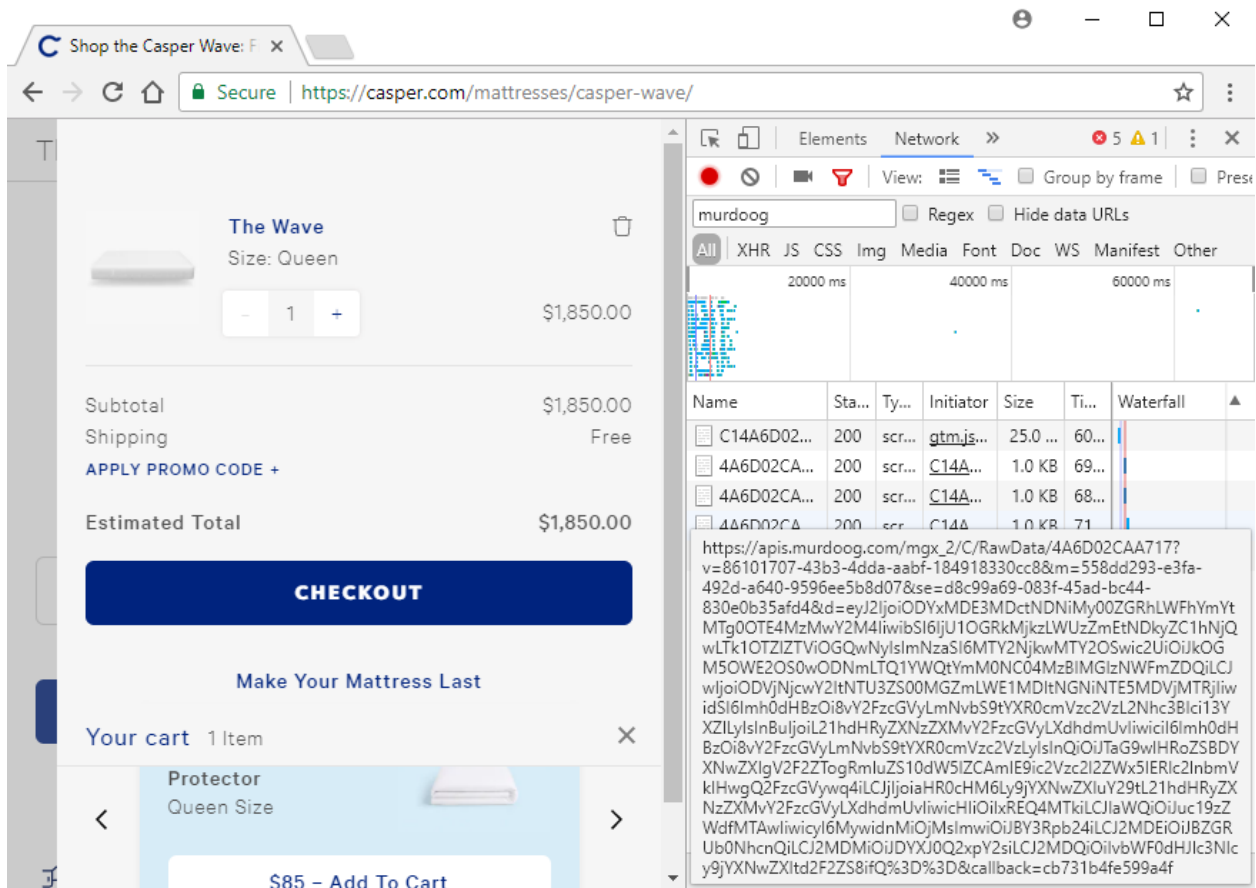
Shop the Casper Wave: F ×

Secure | https://casper.com/mattresses/casper-wave/

The Wave
Size: Queen
- 1 +
$1,850.00

Subtotal $1,850.00
Shipping Free
APPLY PROMO CODE +
Estimated Total $1,850.00

CHECKOUT

Make Your Mattress Last

Your cart 1 Item ×

Protector
Queen Size

$85 – Add To Cart

Elements Network » 5 1 ⋮ ×

View: Group by frame Prese

murdoog Regex Hide data URLs

All XHR JS CSS Img Media Font Doc WS Manifest Other

20000 ms 40000 ms 60000 ms

| Name | Sta... | Ty... | Initiator | Size | Ti... | Waterfall |
|---|---|---|---|---|---|---|
| C14A6D02... | 200 | scr... | gtm.js... | 25.0 ... | 60... | |
| 4A6D02CA... | 200 | scr... | C14A... | 1.0 KB | 69... | |
| 4A6D02CA... | 200 | scr... | C14A... | 1.0 KB | 68... | |
| 4A6D02CA | 200 | scr | C14A | 1.0 KB | 71 | |

https://apis.murdoog.com/mgx_2/C/RawData/4A6D02CAA717?v=86101707-43b3-4dda-aabf-184918330cc8&m=558dd293-e3fa-492d-a640-9596ee5b8d07&se=d8c99a69-083f-45ad-bc44-830e0b35afd4&d=eyJ2IjoiODYxMDE3MDctNDNiMy00ZGRhLWFhYmYtMTg0OTE4MzMwY2M4IiwibSI6IjU1OGRkMjkzLWUzZmEtNDkyZC1hNjQwLTk1OTZlZTViOGQwNyIsImNzaSI6MTY2NjkwMTY2OSwic2UiOiJkOGM5OWE2OS0wODNmLTQ1YWQtYmM0NC04MzBlMGIzNWFmZDQiLCJwljoiODVjNjcwY2ItNTU3ZS00MGZmLWE1MDItNGNiNTE5MDVjMTRjIiwidSI6Imh0dHBzOi8vY2FzcGVyLmNvbS9tYXR0cmVzc2VzL2Nhc3Blci13YXZlLyIsInBuIjoiL21hdHRyZXNzZXMvY2FzcGVyLXdhdmUvliwicil6Imh0dHBzOi8vY2FzcGVyLmNvbS9tYXR0cmVzc2VzLyIsInQiOiJTaG9wIHRoZSBDYXNwZXIgV2F2ZTogRmluZS10dW5lZCAmIE9ic2Vzc2l2ZWx5IERlc2lnbmVkIHwgQ2FzcGVywq4iLCJjIjoiaHR0cHM6Ly9jYXNwZXIuY29tL21hdHRyZXNzZXMvY2FzcGVyLXdhdmUvliwicHIiOiIxREQ4MTkiLCJlaWQiOiJuc19zZWdfMTAwliwicyI6MywidnMiOjMsImwiOiJBY3Rpb24iLCJ2MDEiOiJBZGRUb0NhcnQiLCJ2MDMiOiJDYXJ0Q2xpY2siLCJ2MDQiOiIvbWF0dHJlc3NlcyJ9YXNwZXItd2F2ZS8ifQ%3D%3D&callback=cb731b4fe599a4f